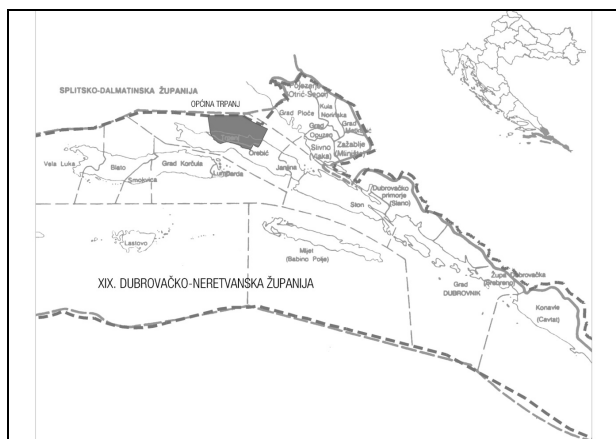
SPLITSKO-DALMATINSKA ŽUPANIJA
OPĆINA TRPANJ
Opuzen
Otrić-Seoci
Kula Norinska
Grad Metković
Grad Ploče
Grad Opuzen
Slivno (Vlaka)
Zažablje (Mlinište)
Vela Luka
Blato
Smokvica
Grad Korčula
Lumbarda
Orebić
Janjina
Ston
Dubrovačko primorje (Slano)
Lastovo
Mljet (Babino Polje)
XIX. DUBROVAČKO-NERETVANSKA ŽUPANIJA
Grad DUBROVNIK
Župa dubrovačka (Srebreno)
Konavle (Cavtat)